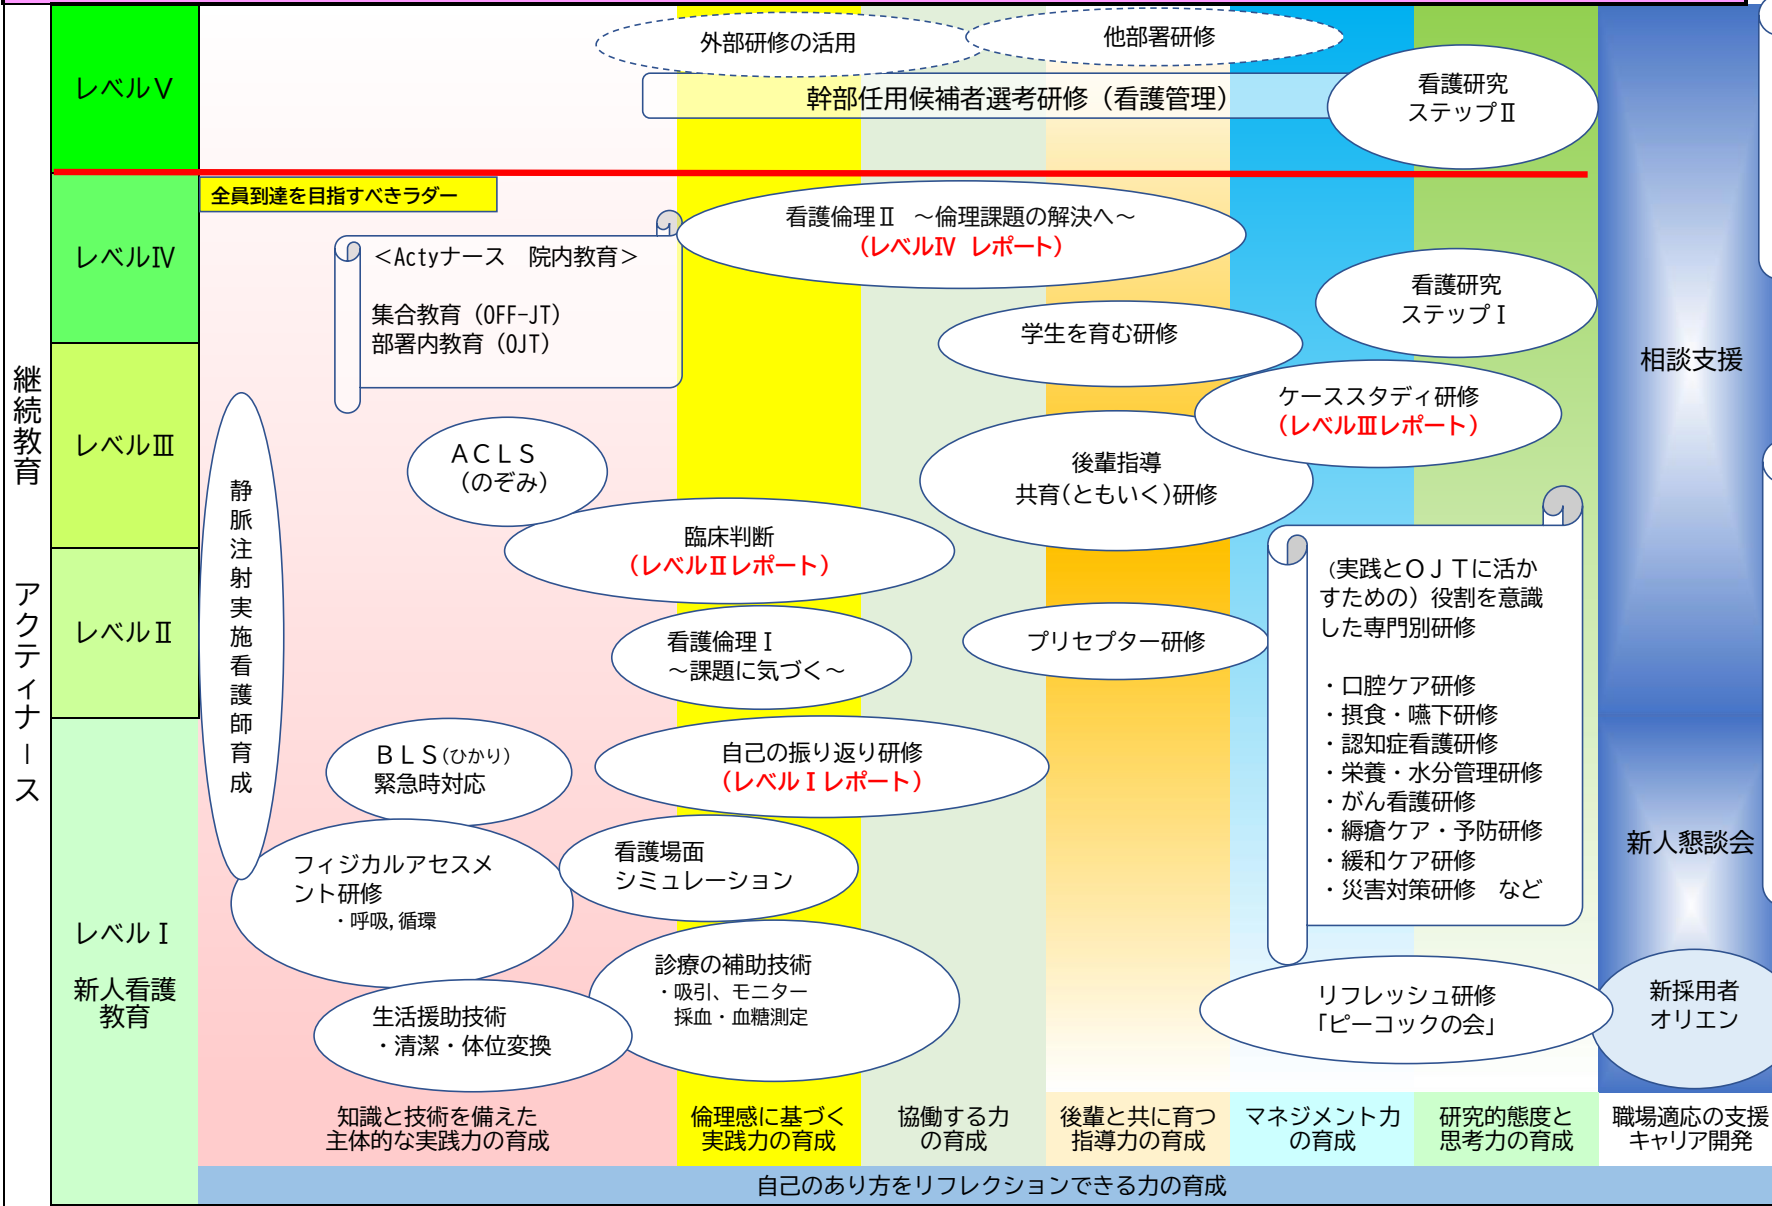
継続教育

アクティナース

レベルⅤ

外部研修の活用

他部署研修

幹部任用候補者選考研修（看護管理）

看護研究
ステップⅡ

全員到達を目指すべきラダー

レベルⅣ

＜Actyナース　院内教育＞

集合教育（OFF-JT）
部署内教育（OJT）

看護倫理Ⅱ　～倫理課題の解決へ～
（レベルⅣ　レポート）

看護研究
ステップⅠ

学生を育む研修

相談支援

レベルⅢ

ＡＣＬＳ
（のぞみ）

ケーススタディ研修
（レベルⅢレポート）

後輩指導
共育(ともいく)研修

静脈注射実施看護師育成

臨床判断
（レベルⅡレポート）

レベルⅡ

看護倫理Ⅰ
～課題に気づく～

プリセプター研修

（実践とＯＪＴに活かすための）役割を意識した専門別研修

・口腔ケア研修
・摂食・嚥下研修
・認知症看護研修
・栄養・水分管理研修
・がん看護研修
・褥瘡ケア・予防研修
・緩和ケア研修
・災害対策研修　など

ＢＬＳ(ひかり)
緊急時対応

自己の振り返り研修
（レベルⅠレポート）

新人懇談会

フィジカルアセスメント研修
・呼吸，循環

看護場面
シミュレーション

レベルⅠ

新人看護
教育

診療の補助技術
・吸引、モニター
採血・血糖測定

生活援助技術
・清潔・体位変換

リフレッシュ研修
「ピーコックの会」

新採用者
オリエン

知識と技術を備えた
主体的な実践力の育成

倫理感に基づく
実践力の育成

協働する力
の育成

後輩と共に育つ
指導力の育成

マネジメント力
の育成

研究的態度と
思考力の育成

職場適応の支援
キャリア開発

自己のあり方をリフレクションできる力の育成